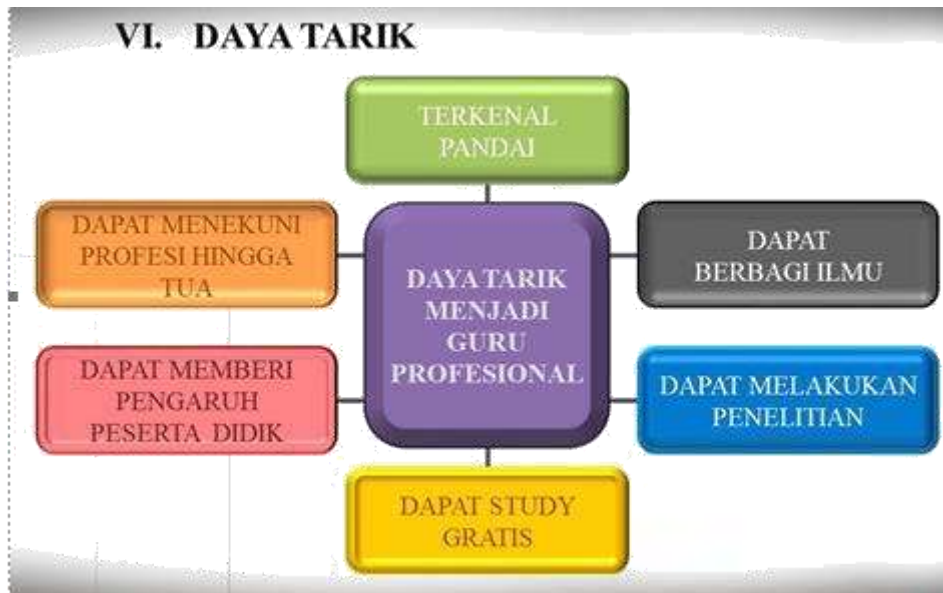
VI. DAYA TARIK

TERKENAL PANDAI

DAPAT MENEKUNI PROFESI HINGGA TUA

DAYA TARIK MENJADI GURU PROFESIONAL

DAPAT BERBAGI ILMU

DAPAT MEMBERI PENGARUH PESERTA DIDIK

DAPAT MELAKUKAN PENELITIAN

DAPAT STUDY GRATIS